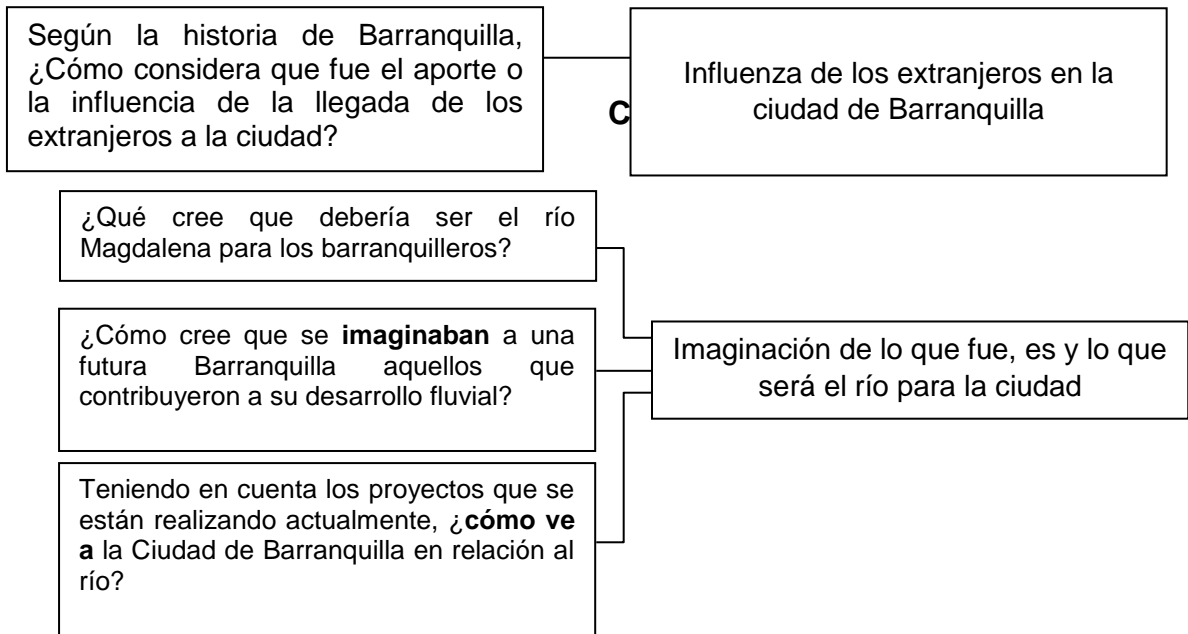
Según la historia de Barranquilla, ¿Cómo considera que fue el aporte o la influencia de la llegada de los extranjeros a la ciudad?

C

Influenza de los extranjeros en la ciudad de Barranquilla

¿Qué cree que debería ser el río Magdalena para los barranquilleros?

¿Cómo cree que se **imaginaban** a una futura Barranquilla aquellos que contribuyeron a su desarrollo fluvial?

Imaginación de lo que fue, es y lo que será el río para la ciudad

Teniendo en cuenta los proyectos que se están realizando actualmente, ¿**cómo ve a** la Ciudad de Barranquilla en relación al río?